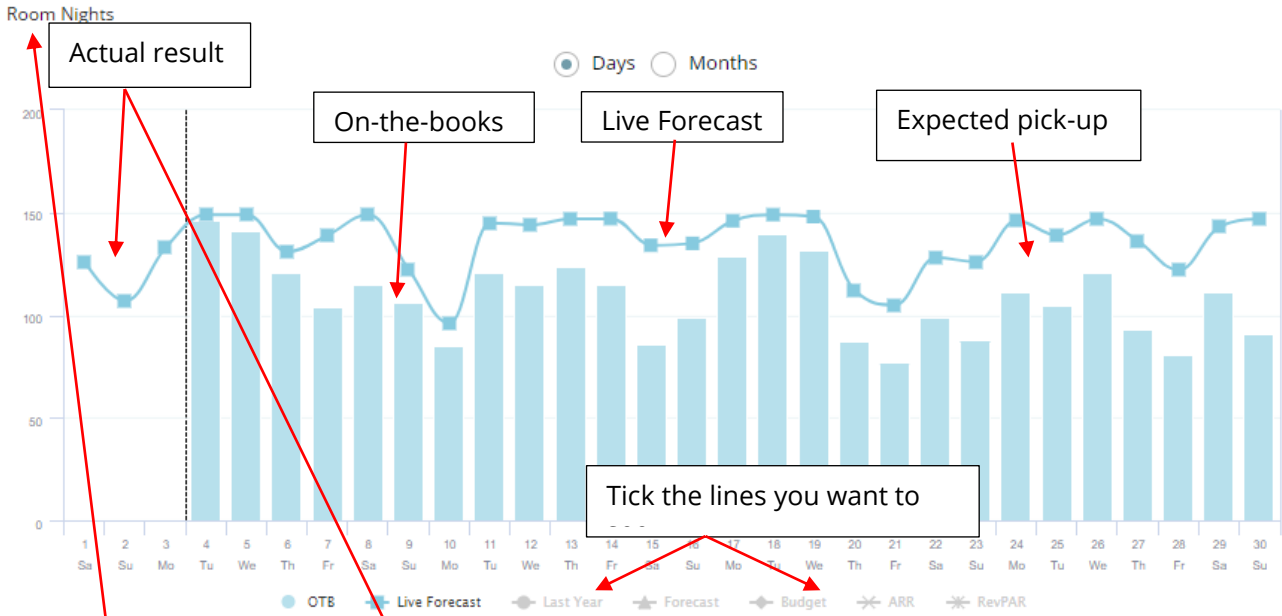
Room Nights

Actual result

Days Months

On-the-books

Live Forecast

Expected pick-up

200
150
100
50
0

Tick the lines you want to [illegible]

1 Sa
2 Su
3 Mo
4 Tu
5 We
6 Th
7 Fr
8 Sa
9 Su
10 Mo
11 Tu
12 We
13 Th
14 Fr
15 Sa
16 Su
17 Mo
18 Tu
19 We
20 Th
21 Fr
22 Sa
23 Su
24 Mo
25 Tu
26 We
27 Th
28 Fr
29 Sa
30 Su

OTB Live Forecast Last Year Forecast Budget ARR RevPAR